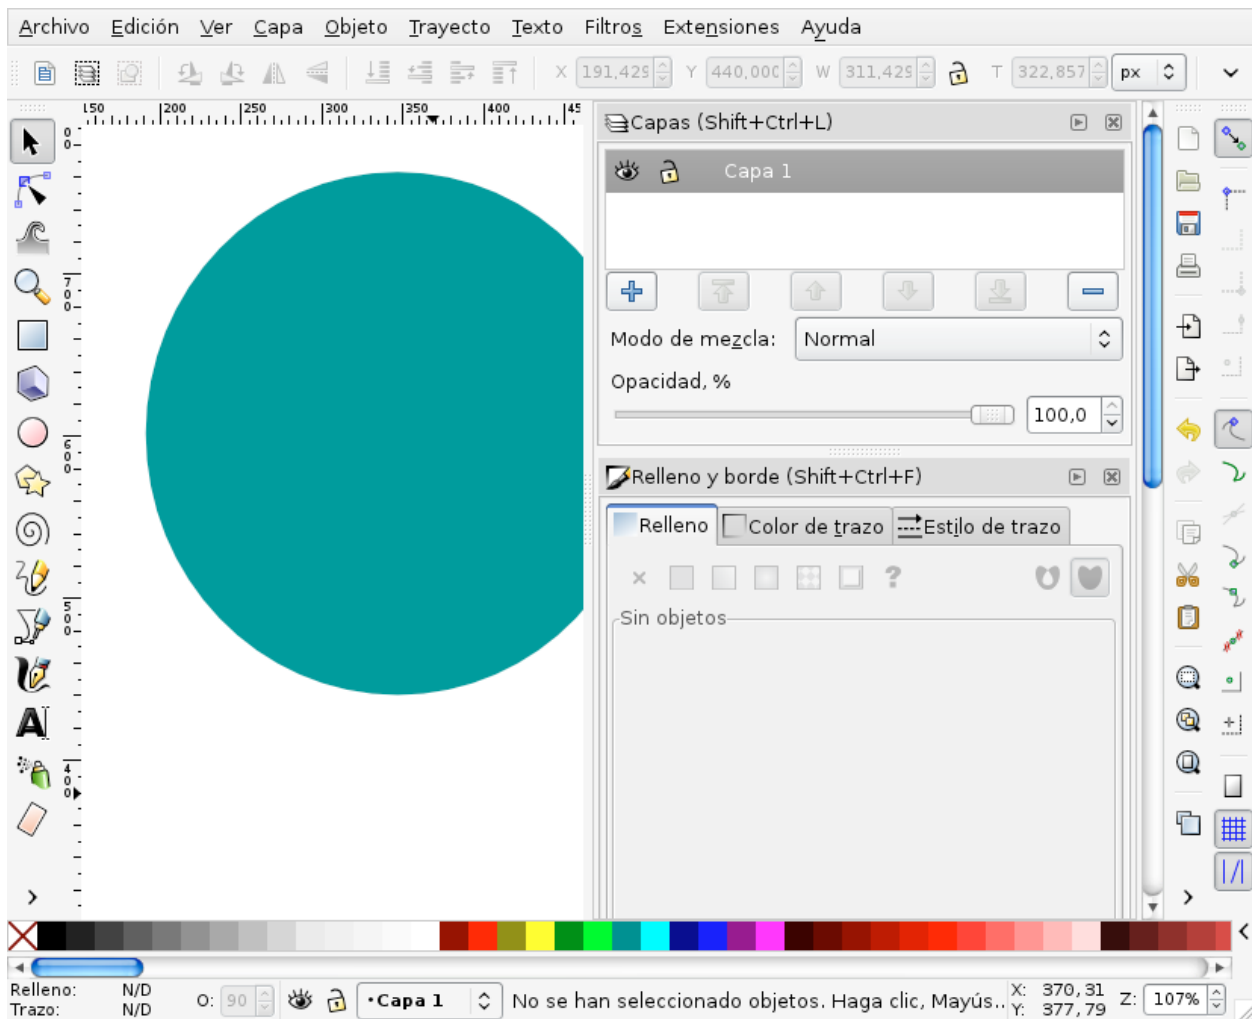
Archivo Edición Ver Capa Objeto Trayecto Texto Filtros Extensiones Ayuda

X 191,429 Y 440,000 W 311,429 T 322,857 px

150 200 250 300 350 400 45

Capas (Shift+Ctrl+L)

Capa 1

Modo de mezcla: Normal

Opacidad, %

100,0

Relleno y borde (Shift+Ctrl+F)

Relleno Color de trazo Estilo de trazo

×

?

Sin objetos

Relleno: N/D
Trazo: N/D

O: 90

•Capa 1

No se han seleccionado objetos. Haga clic, Mayús..

X: 370, 31
Y: 377, 79

Z: 107%